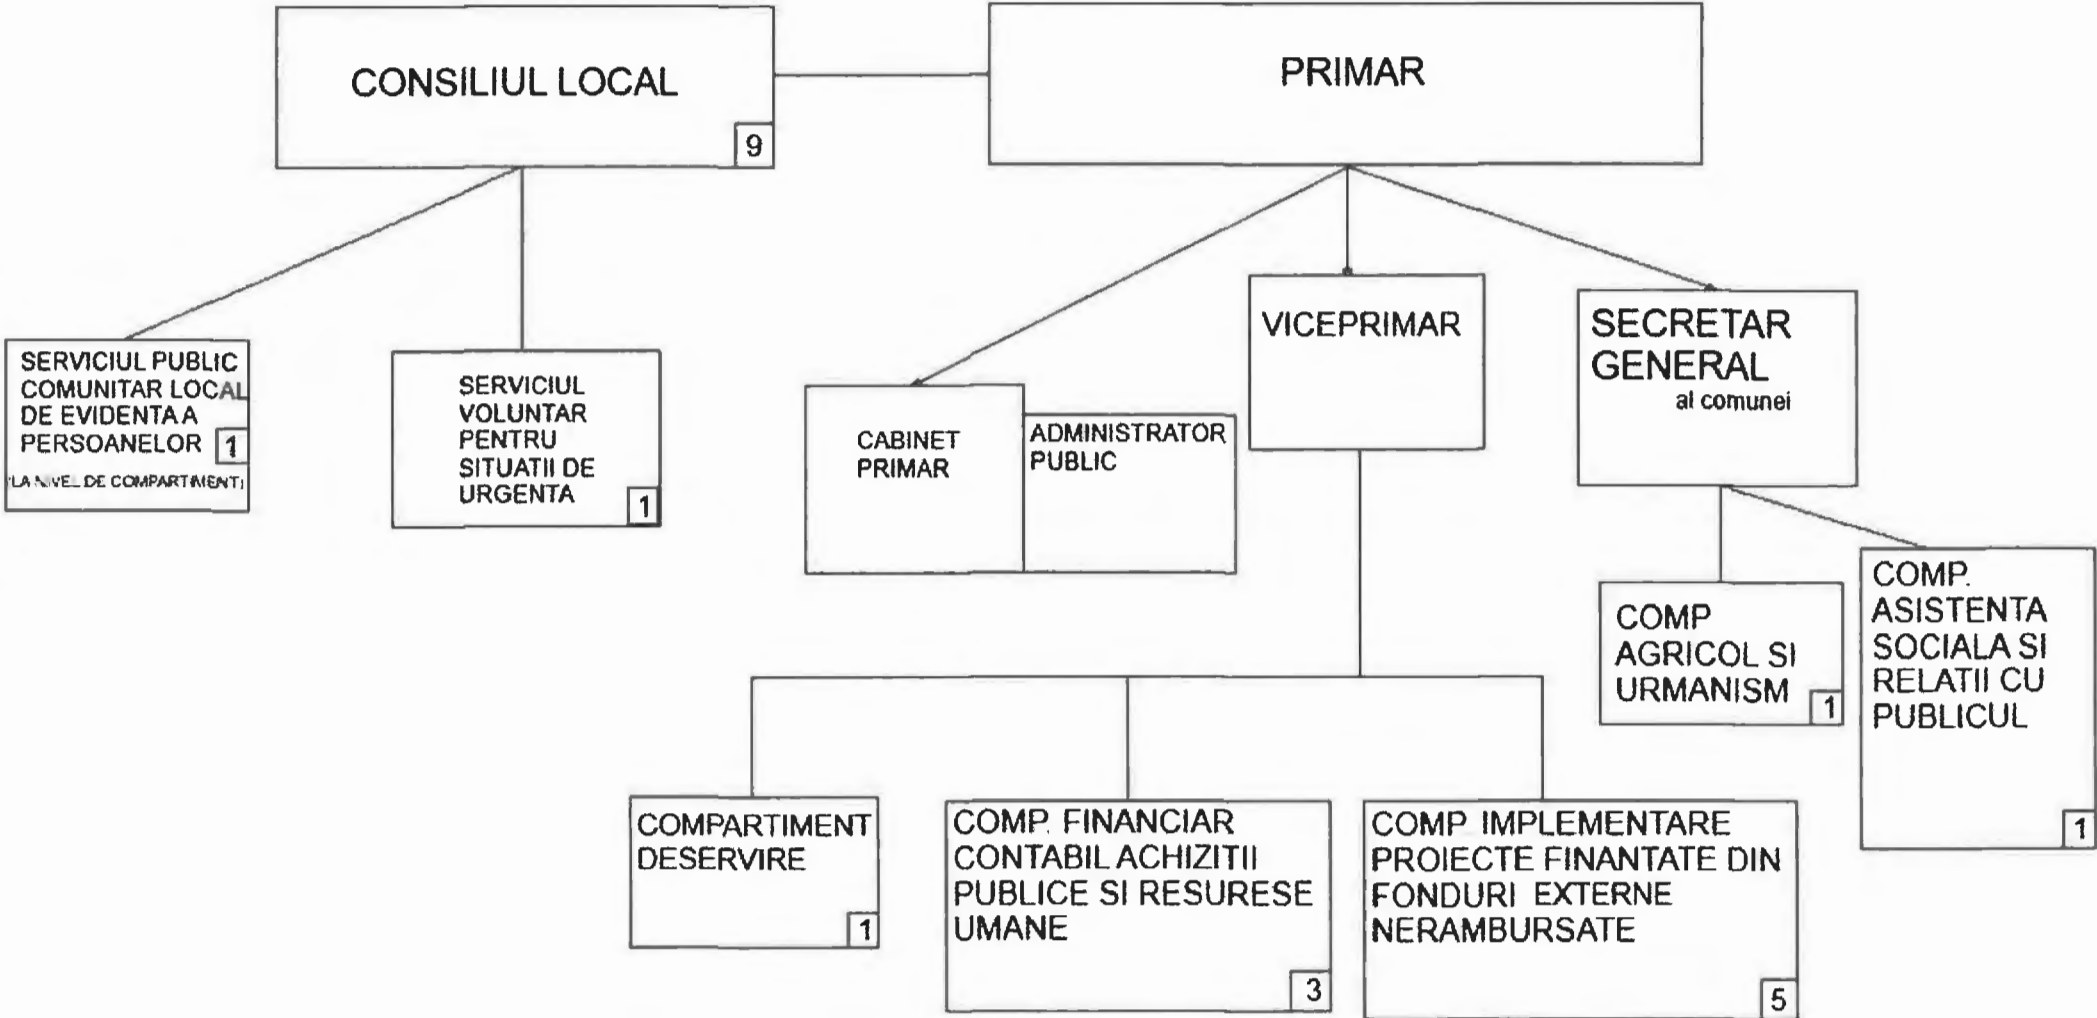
CONSILIUL LOCAL
9

PRIMAR

SERVICIUL PUBLIC COMUNITAR LOCAL DE EVIDENTA A PERSOANELOR 1
(LA NIVEL DE COMPARTIMENT)

SERVICIUL VOLUNTAR PENTRU SITUATII DE URGENTA 1

CABINET PRIMAR

ADMINISTRATOR PUBLIC

VICEPRIMAR

SECRETAR GENERAL al comunei

COMP AGRICOL SI URMANISM 1

COMP. ASISTENTA SOCIALA SI RELATII CU PUBLICUL 1

COMPARTIMENT DESERVIRE 1

COMP. FINANCIAR CONTABIL ACHIZITII PUBLICE SI RESURESE UMANE 3

COMP. IMPLEMENTARE PROIECTE FINANTATE DIN FONDURI EXTERNE NERAMBURSATE 5